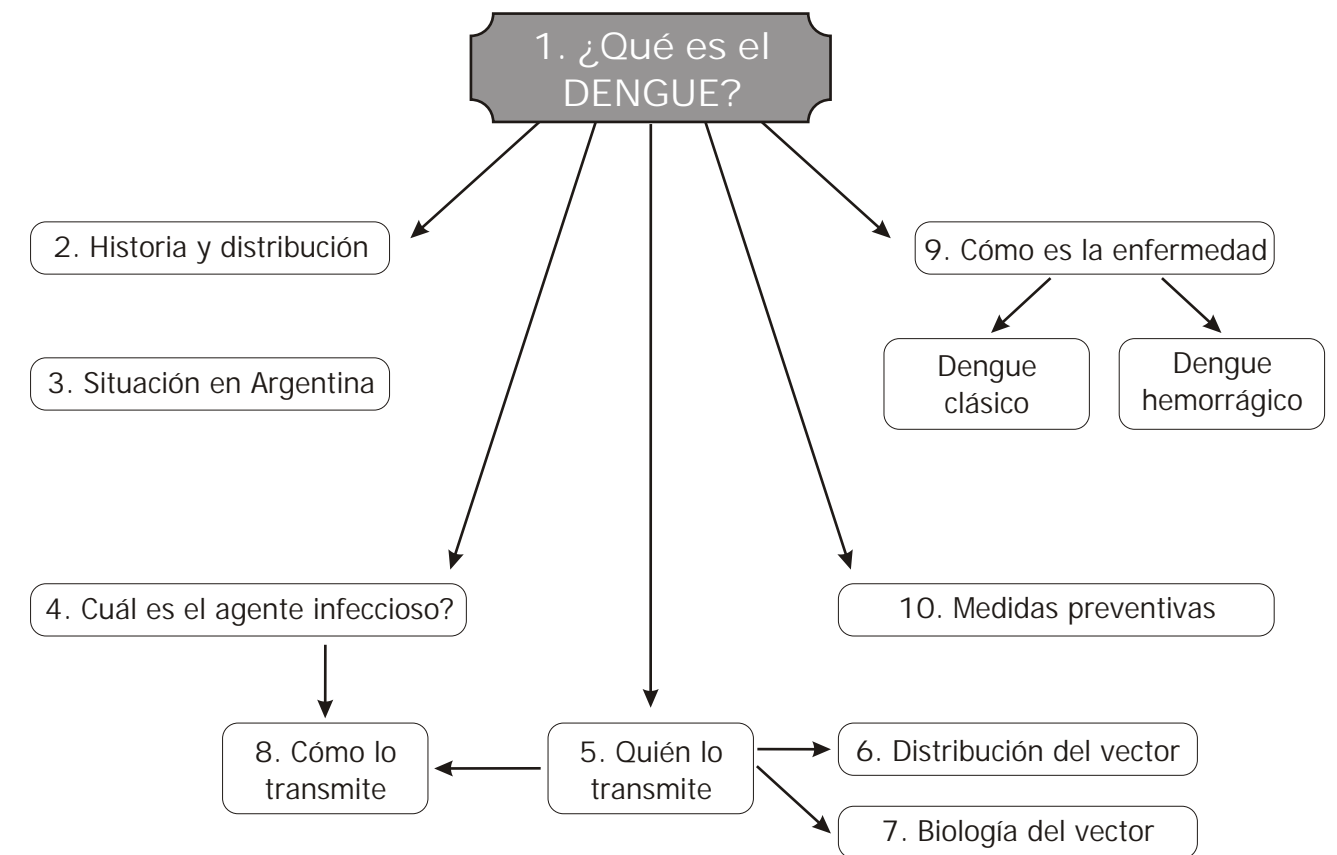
1. ¿Qué es el DENGUE?

2. Historia y distribución

9. Cómo es la enfermedad

Dengue clásico

Dengue hemorrágico

3. Situación en Argentina

4. Cuál es el agente infeccioso?

10. Medidas preventivas

8. Cómo lo transmite

5. Quién lo transmite

6. Distribución del vector

7. Biología del vector